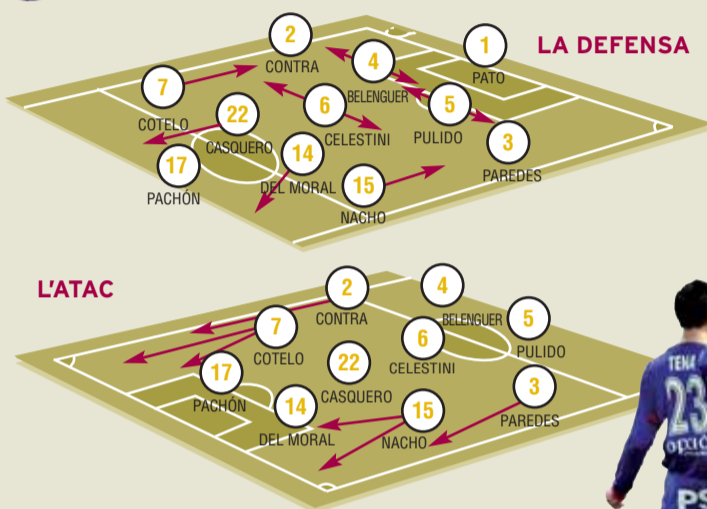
LA DEFENSA

2
CONTRA
1
PATO
4
BELENGUER
7
COTELO
6
CELESTINI
5
PULIDO
22
CASQUERO
3
PAREDES
17
PACHÓN
14
DEL MORAL
15
NACHO

L'ATAC

2
CONTRA
4
BELENGUER
7
COTELO
5
PULIDO
6
CELESTINI
22
CASQUERO
17
PACHÓN
14
DEL MORAL
15
NACHO
3
PAREDES

TENA
23